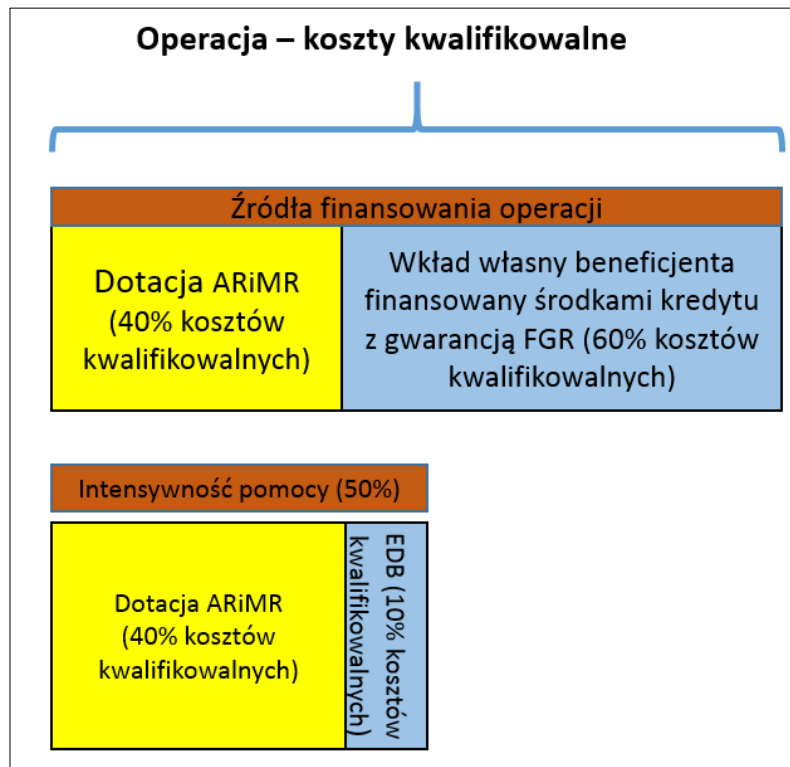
Operacja – koszty kwalifikowalne

Źródła finansowania operacji

Dotacja ARiMR (40% kosztów kwalifikowalnych)

Wkład własny beneficjenta finansowany środkami kredytu z gwarancją FGR (60% kosztów kwalifikowalnych)

Intensywność pomocy (50%)

Dotacja ARiMR (40% kosztów kwalifikowalnych)

EDB (10% kosztów kwalifikowalnych)